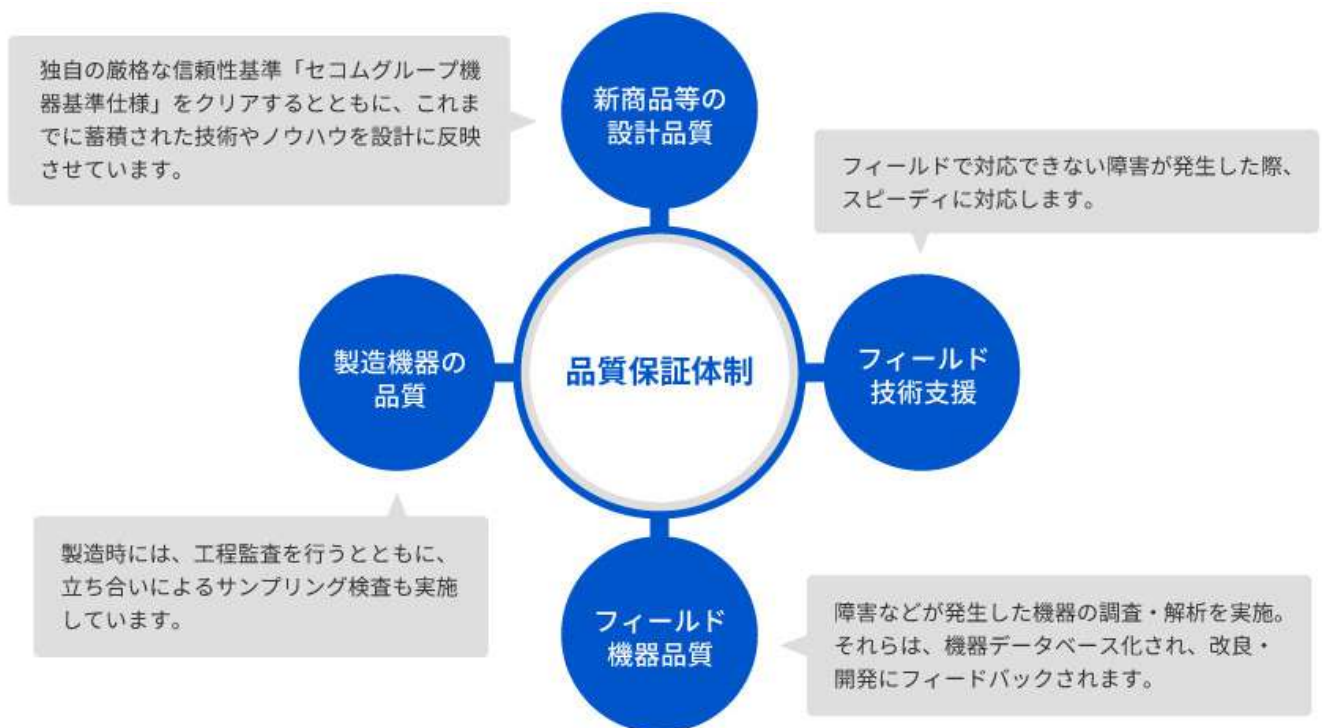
独自の厳格な信頼性基準「セコムグループ機器基準仕様」をクリアするとともに、これまでに蓄積された技術やノウハウを設計に反映させています。

新商品等の設計品質

フィールドで対応できない障害が発生した際、スピーディに対応します。

製造機器の品質

品質保証体制

フィールド技術支援

製造時には、工程監査を行うとともに、立ち合いによるサンプリング検査も実施しています。

フィールド機器品質

障害などが発生した機器の調査・解析を実施。それらは、機器データベース化され、改良・開発にフィードバックされます。